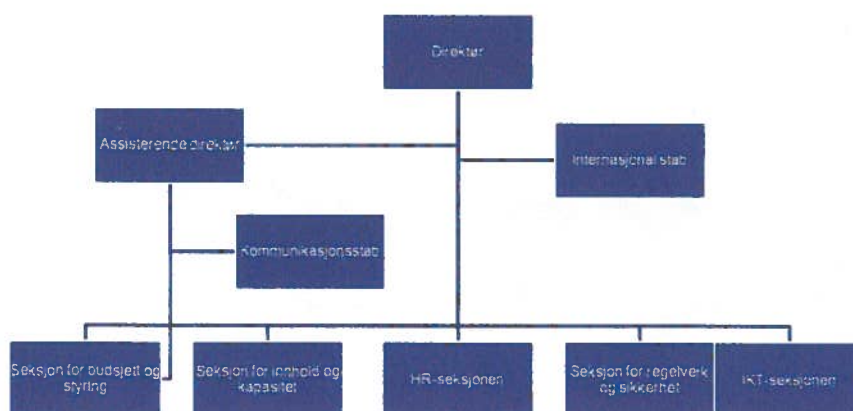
Direktør

Assisterende direktør

Internasjonal stab

Kommunikasjonsstab

Seksjon for budsjett og styring

Seksjon for innhold og kapasitet

HR-seksjonen

Seksjon for regelverk og sikkerhet

IKT-seksjonen